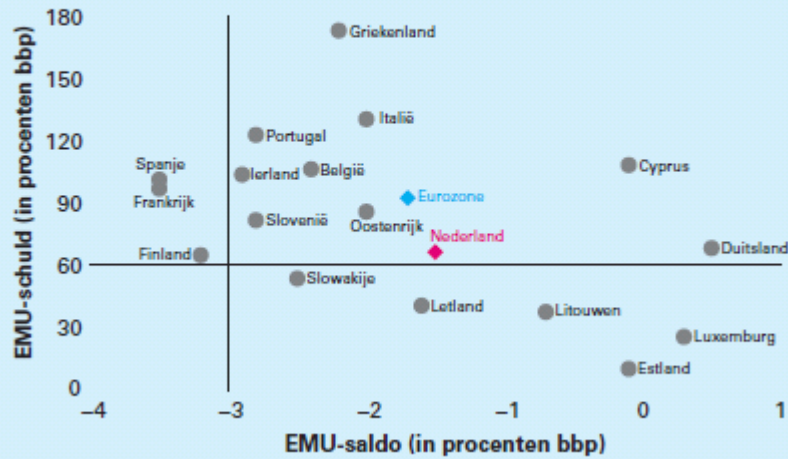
EMU-schuld (in procenten bbp)

180
150
120
90
60
30
0

Griekenland
Italië
Portugal
Spanje
Frankrijk
Ierland
België
Cyprus
Eurozone
Slovenië
Oostenrijk
Nederland
Finland
Duitsland
Slowakije
Letland
Litouwen
Luxemburg
Estland

−4
−3
−2
−1
0
1

EMU-saldo (in procenten bbp)